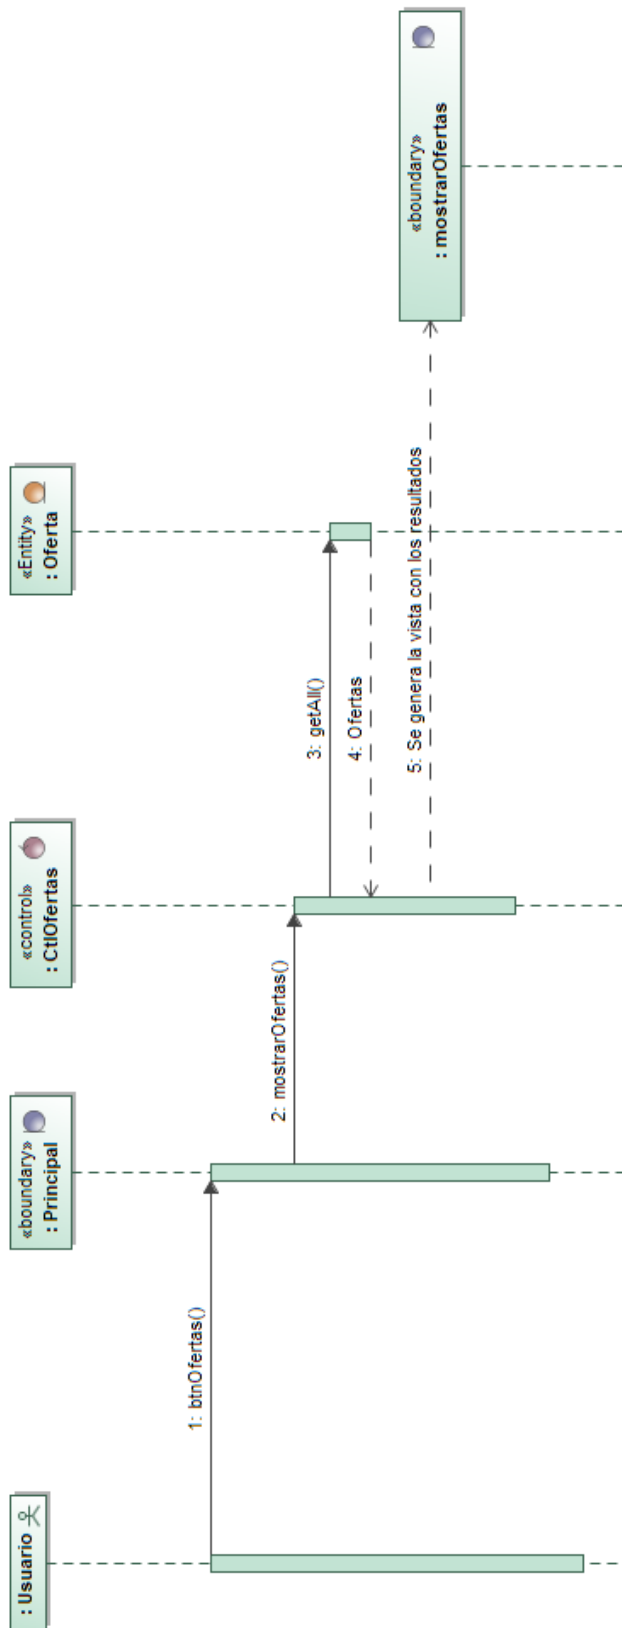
: Usuario

«boundary»
: Principal

«control»
: CtlOfertas

«Entity»
: Oferta

«boundary»
: mostrarOfertas

1: btnOfertas()

2: mostrarOfertas()

3: getAll()

4: Ofertas

5: Se genera la vista con los resultados